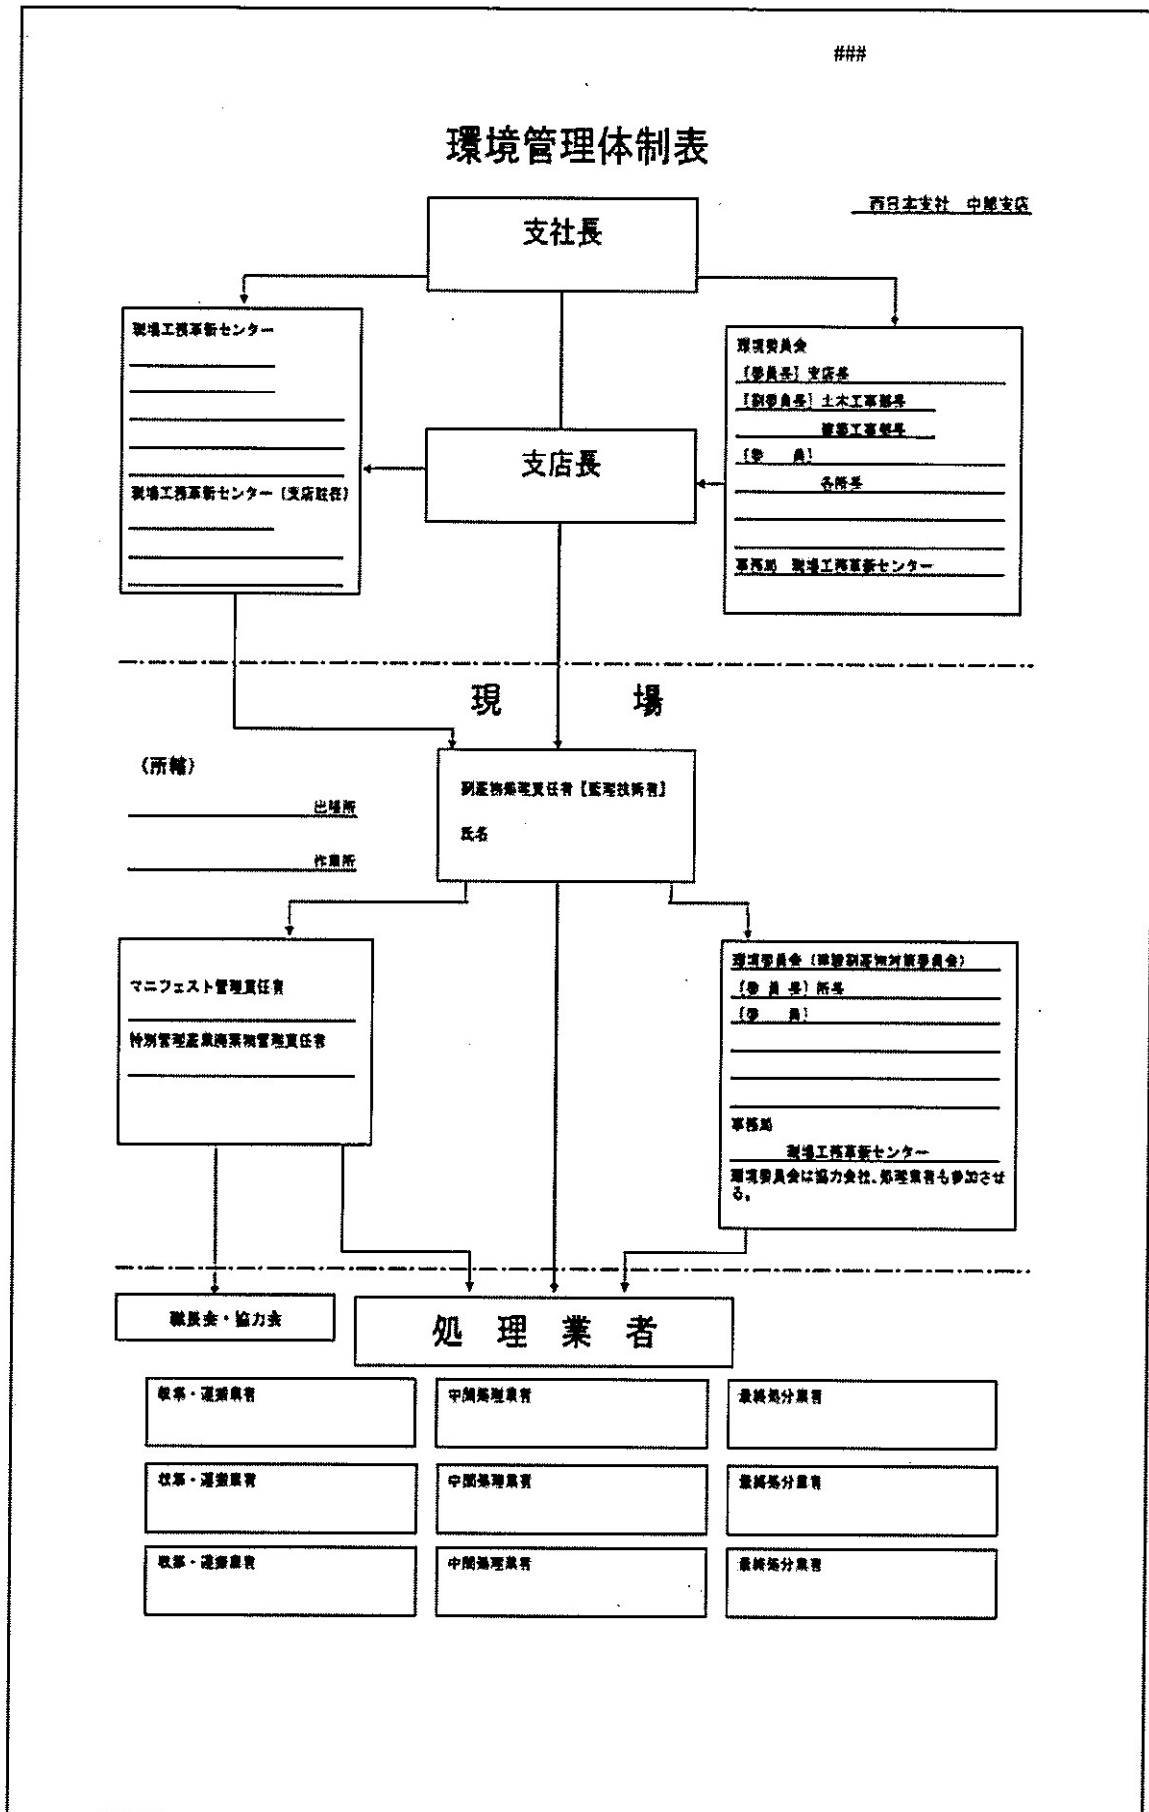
###

環境管理体制表

西日本支社　中部支店

支社長

現場工務革新センター

現場工務革新センター（支店駐在）

環境委員会
［委員長］支店長
［副委員長］土木工事部長
建築工事部長
［委　員］
各所長
事務局　現場工務革新センター

支店長

現　場

（所轄）
出張所
作業所

副産物処理責任者【監理技術者】
氏名

マニフェスト管理責任者
特別管理産業廃棄物管理責任者

環境委員会（建設副産物対策委員会）
［委員長］所長
［委　員］
事務局
現場工務革新センター
環境委員会は協力会社、処理業者も参加させる。

職長会・協力会

処　理　業　者

収集・運搬業者
中間処理業者
最終処分業者
収集・運搬業者
中間処理業者
最終処分業者
収集・運搬業者
中間処理業者
最終処分業者